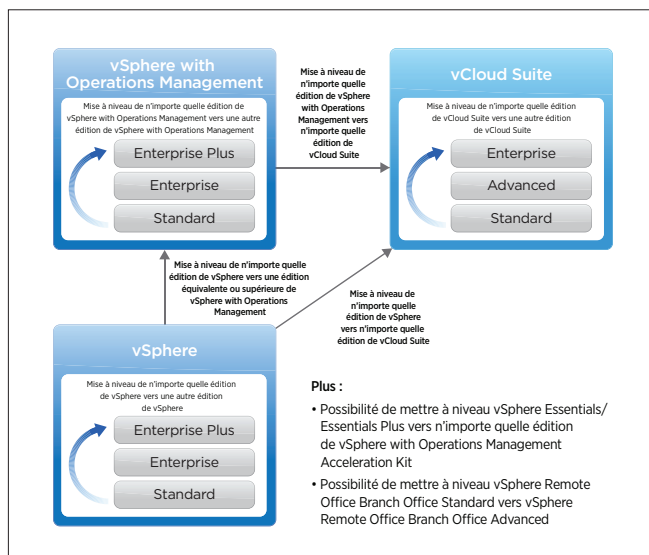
vSphere with Operations Management

Mise à niveau de n'importe quelle édition de vSphere with Operations Management vers une autre édition de vSphere with Operations Management

Enterprise Plus

Enterprise

Standard

Mise à niveau de n'importe quelle édition de vSphere with Operations Management vers n'importe quelle édition de vCloud Suite

vCloud Suite

Mise à niveau de n'importe quelle édition de vCloud Suite vers une autre édition de vCloud Suite

Enterprise

Advanced

Standard

Mise à niveau de n'importe quelle édition de vSphere vers une édition équivalente ou supérieure de vSphere with Operations Management

Mise à niveau de n'importe quelle édition de vSphere vers n'importe quelle édition de vCloud Suite

vSphere

Mise à niveau de n'importe quelle édition de vSphere vers une autre édition de vSphere

Enterprise Plus

Enterprise

Standard

Plus :

• Possibilité de mettre à niveau vSphere Essentials/ Essentials Plus vers n'importe quelle édition de vSphere with Operations Management Acceleration Kit

• Possibilité de mettre à niveau vSphere Remote Office Branch Office Standard vers vSphere Remote Office Branch Office Advanced